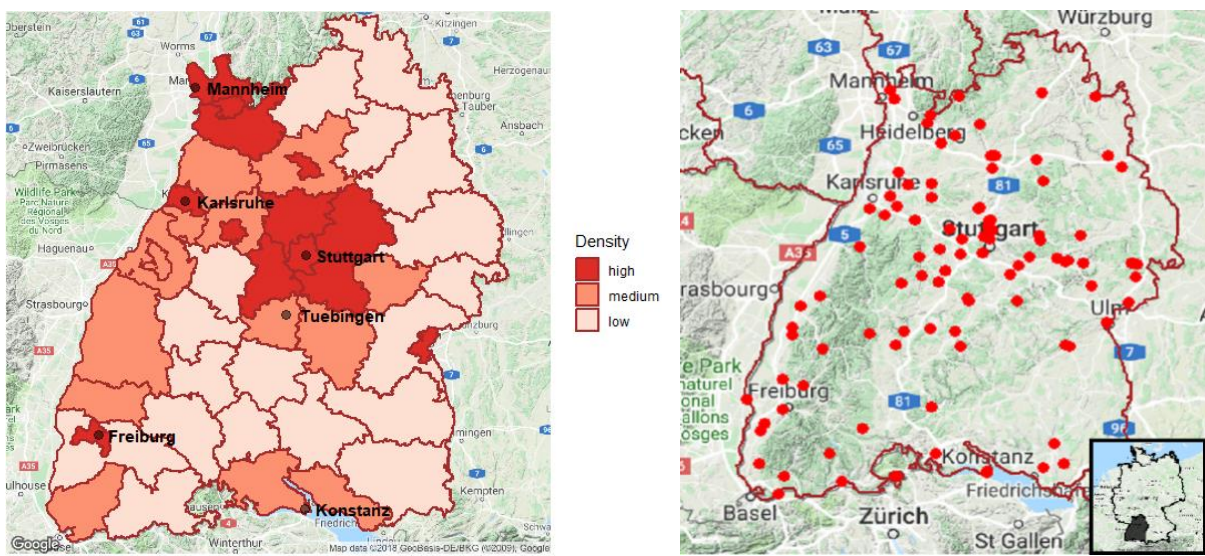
Oberstein
61
Kitzingen
Worms
7
Herzogenau
Mannheim
Kaiserslautern
Tauber
Ansbach
6
Zweibrücken
65
Pirmasens
Wildlife Park
Parc Naturel Régional des Vosges du Nord
Karlsruhe
Haguenau
A35
Stuttgart
Strasbourg
Tuebingen
A35
Freiburg
Kempten
A35
ulhouse
Winterthur
Konstanz
Google
Map data ©2018 GeoBasis-DE/BKG (©2009), Google

Density
high
medium
low

Würzburg
63
67
Mannheim
6
Heidelberg
65
Karlsruhe
81
5
Stuttgart
A35
Strasbourg
Ulm
7
Park
naturel
onal
allons
osges
Freiburg
81
96
Konstanz
Friedrichshafen
Basel
Zürich
St Gallen